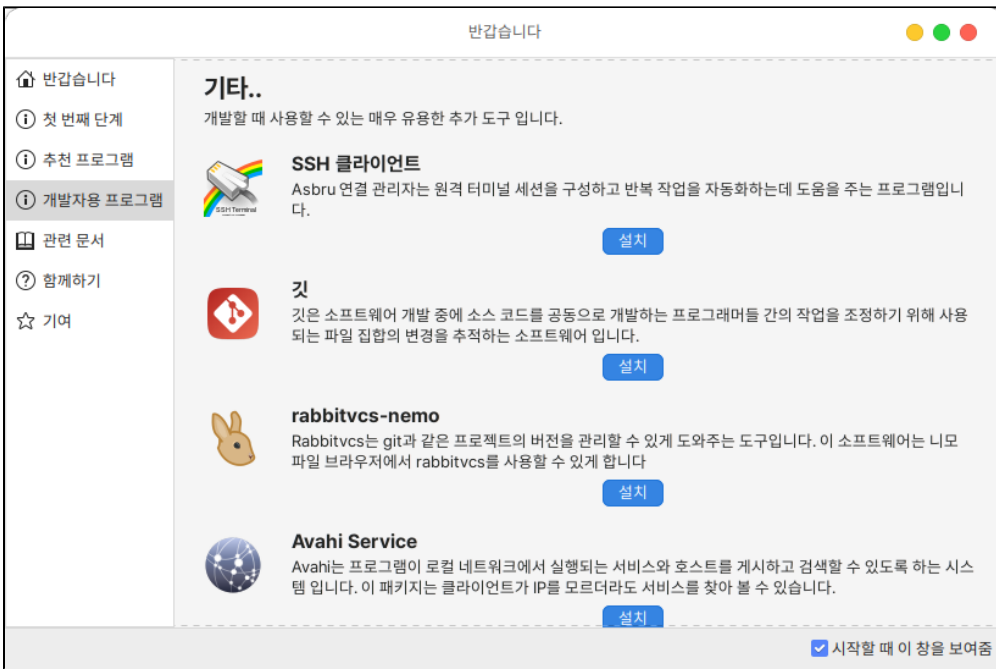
반갑습니다

반갑습니다
첫 번째 단계
추천 프로그램
개발자용 프로그램
관련 문서
함께하기
기여

기타..
개발할 때 사용할 수 있는 매우 유용한 추가 도구 입니다.

SSH Terminal
SSH 클라이언트
Asbru 연결 관리자는 원격 터미널 세션을 구성하고 반복 작업을 자동화하는데 도움을 주는 프로그램입니다.
설치

깃
깃은 소프트웨어 개발 중에 소스 코드를 공동으로 개발하는 프로그래머들 간의 작업을 조정하기 위해 사용되는 파일 집합의 변경을 추적하는 소프트웨어 입니다.
설치

rabbitvcs-nemo
Rabbitvcs는 git과 같은 프로젝트의 버전을 관리할 수 있게 도와주는 도구입니다. 이 소프트웨어는 니모 파일 브라우저에서 rabbitvcs를 사용할 수 있게 합니다
설치

Avahi Service
Avahi는 프로그램이 로컬 네트워크에서 실행되는 서비스와 호스트를 게시하고 검색할 수 있도록 하는 시스템 입니다. 이 패키지는 클라이언트가 IP를 모르더라도 서비스를 찾아 볼 수 있습니다.
설치

시작할 때 이 창을 보여줌